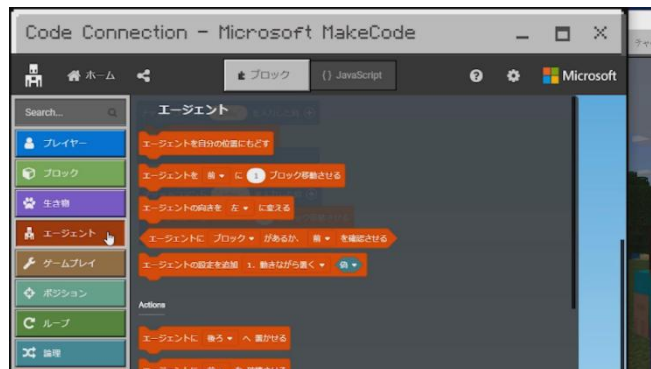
Code Connection - Microsoft MakeCode

ホーム

ブロック

{} JavaScript

Microsoft

Search...

プレイヤー

ブロック

生き物

エージェント

ゲームプレイ

ポジション

ループ

論理

エージェント

エージェントを自分の位置にもどす

エージェントを 前 に 1 ブロック移動させる

エージェントの向きを 左 に変える

エージェントに ブロック があるか、 前 を確認させる

エージェントの設定を追加 1. 動きながら置く 偽

Actions

エージェントに 後ろ へ 置かせる